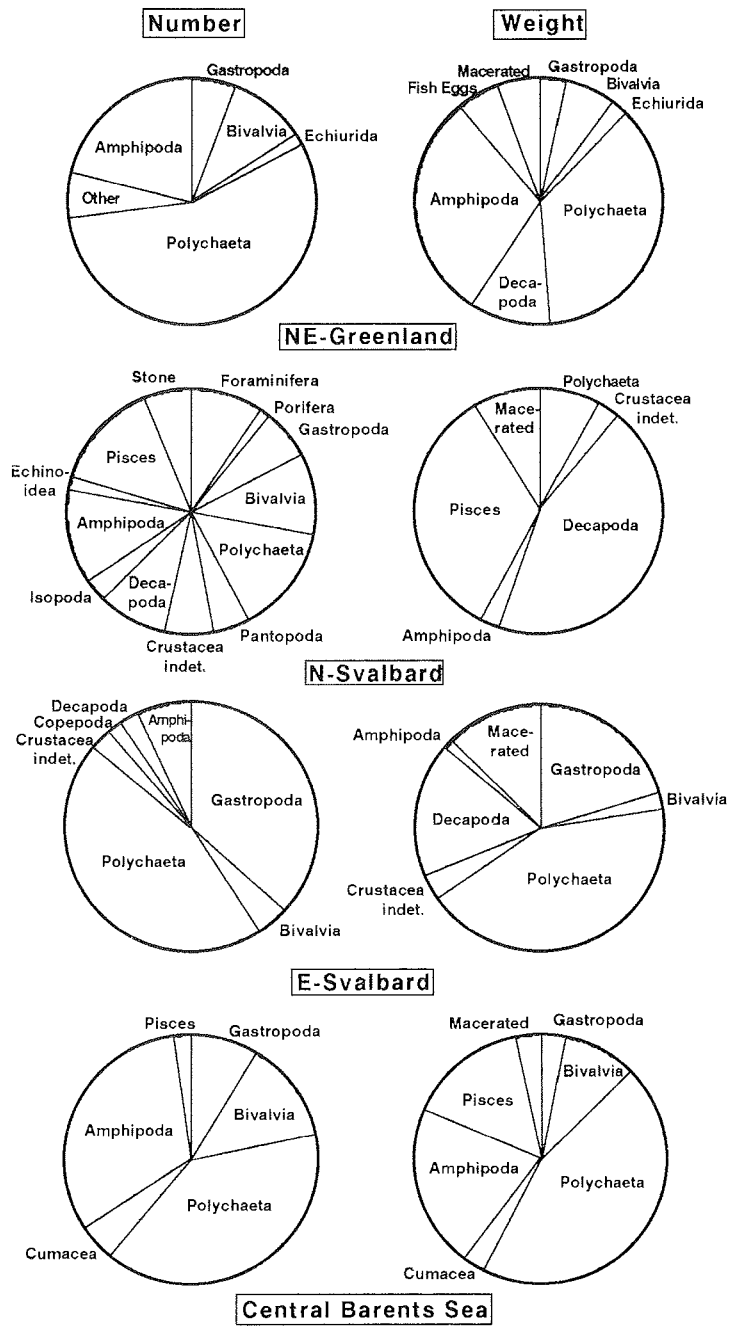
Number

Weight

Gastropoda
Bivalvia
Echiurida
Amphipoda
Other
Polychaeta

Macerated
Gastropoda
Fish Eggs
Bivalvia
Echiurida
Amphipoda
Polychaeta
Decapoda

NE-Greenland

Stone
Foraminifera
Porifera
Gastropoda
Pisces
Echinoidea
Bivalvia
Amphipoda
Polychaeta
Isopoda
Decapoda
Pantopoda
Crustacea indet.

Polychaeta
Crustacea indet.
Macerated
Pisces
Decapoda
Amphipoda

N-Svalbard

Decapoda
Copepoda
Crustacea indet.
Amphipoda
Gastropoda
Polychaeta
Bivalvia

Amphipoda
Macerated
Gastropoda
Bivalvia
Decapoda
Crustacea indet.
Polychaeta

E-Svalbard

Pisces
Gastropoda
Bivalvia
Amphipoda
Polychaeta
Cumacea

Macerated
Gastropoda
Bivalvia
Pisces
Amphipoda
Polychaeta
Cumacea

Central Barents Sea